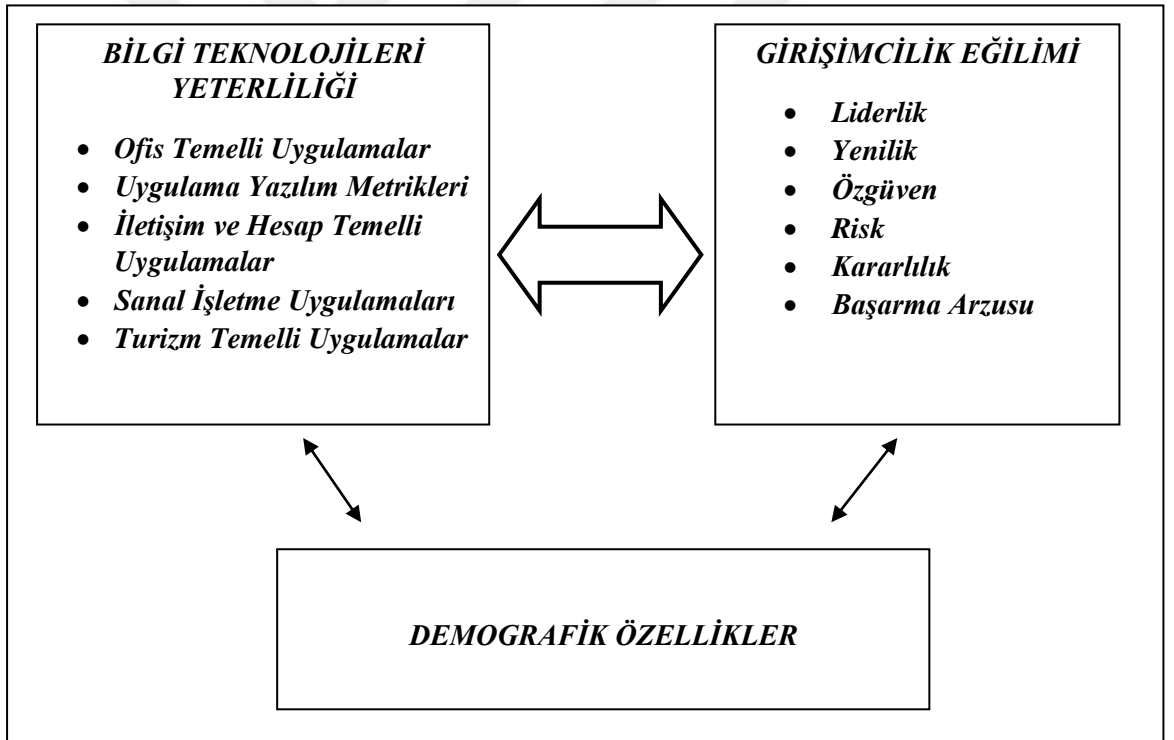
BİLGİ TEKNOLOJİLERİ YETERLİLİĞİ

- Ofis Temelli Uygulamalar
- Uygulama Yazılım Metrikleri
- İletişim ve Hesap Temelli Uygulamalar
- Sanal İşletme Uygulamaları
- Turizm Temelli Uygulamalar

GİRİŞİMCİLİK EĞİLİMİ

- Liderlik
- Yenilik
- Özgüven
- Risk
- Kararlılık
- Başarma Arzusu

DEMOGRAFİK ÖZELLİKLER